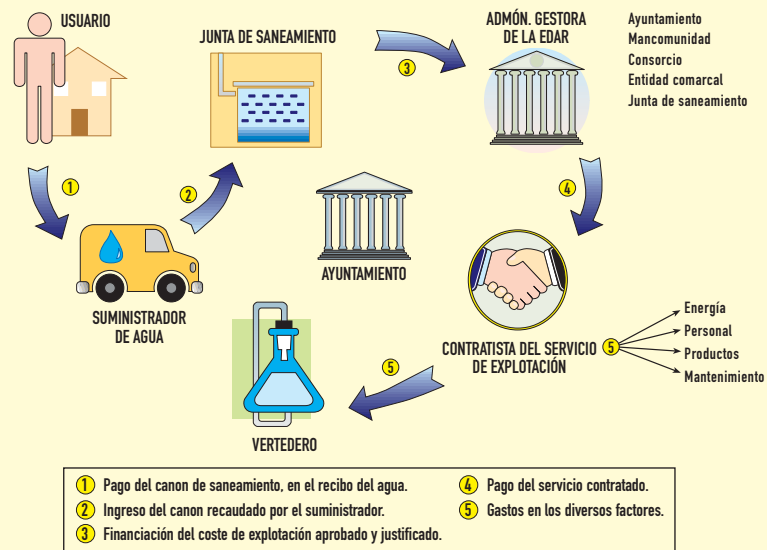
USUARIO

JUNTA DE SANEAMIENTO

3

ADMÓN. GESTORA DE LA EDAR

Ayuntamiento
Mancomunidad
Consorcio
Entidad comarcal
Junta de saneamiento

1

2

4

AYUNTAMIENTO

SUMINISTRADOR DE AGUA

Energía
Personal
Productos
Mantenimiento

5

CONTRATISTA DEL SERVICIO DE EXPLOTACIÓN

5

VERTEDERO

1 Pago del canon de saneamiento, en el recibo del agua.
2 Ingreso del canon recaudado por el suministrador.
3 Financiación del coste de explotación aprobado y justificado.
4 Pago del servicio contratado.
5 Gastos en los diversos factores.